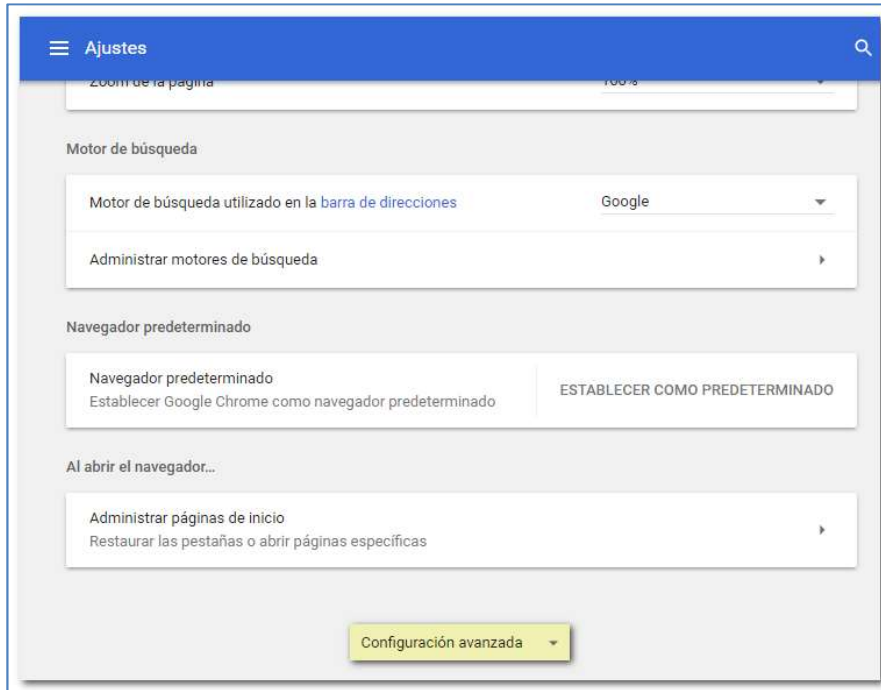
Ajustes

Zoom de la página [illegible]

Motor de búsqueda

Motor de búsqueda utilizado en la barra de direcciones Google

Administrar motores de búsqueda

Navegador predeterminado

Navegador predeterminado
Establecer Google Chrome como navegador predeterminado
ESTABLECER COMO PREDETERMINADO

Al abrir el navegador...

Administrar páginas de inicio
Restaurar las pestañas o abrir páginas específicas

Configuración avanzada